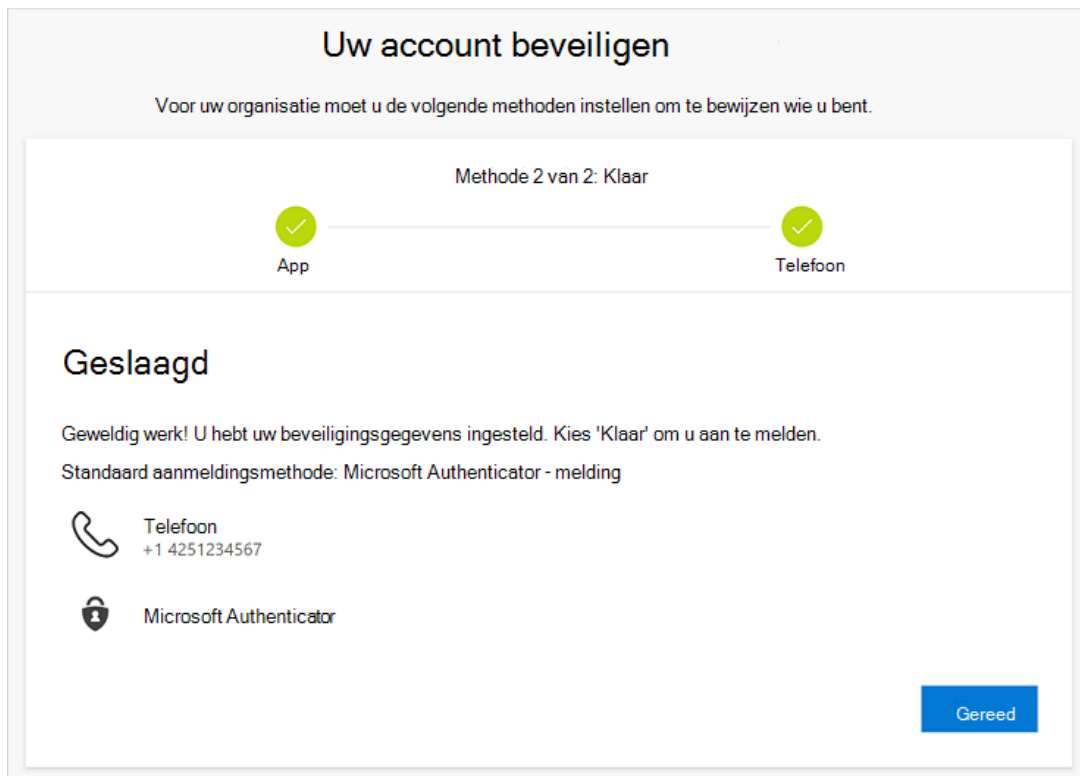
Uw account beveiligen

Voor uw organisatie moet u de volgende methoden instellen om te bewijzen wie u bent.

Methode 2 van 2: Klaar

App

Telefoon

Geslaagd

Geweldig werk! U hebt uw beveiligingsgegevens ingesteld. Kies 'Klaar' om u aan te melden.

Standaard aanmeldingsmethode: Microsoft Authenticator - melding

Telefoon
+1 4251234567

Microsoft Authenticator

Gereed